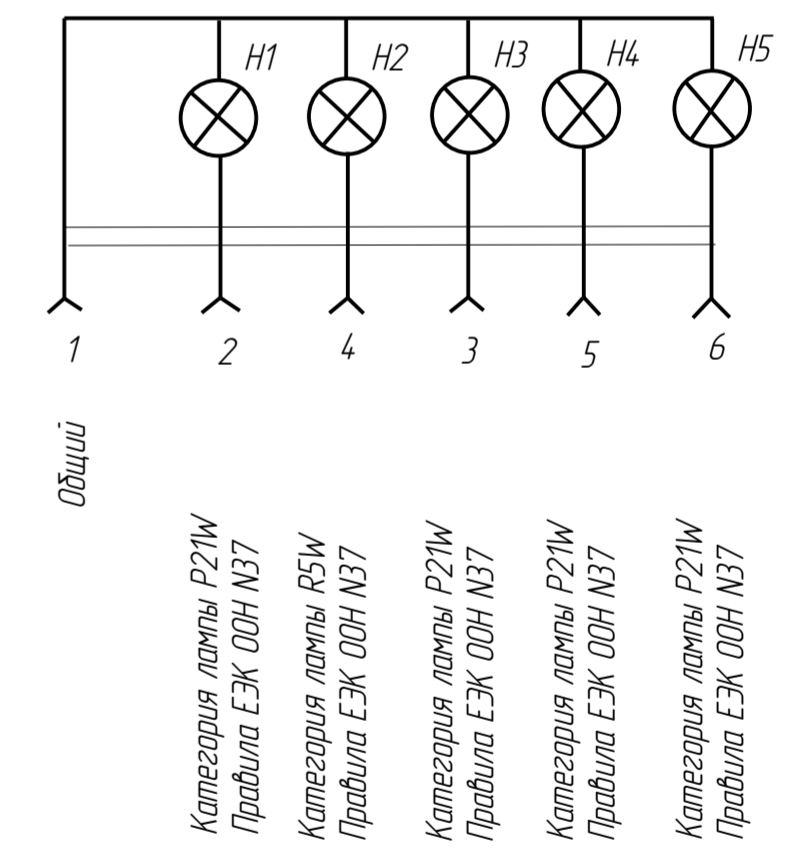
H1 H2 H3 H4 H5

1 2 4 3 5 6

Общий

Категория лампы P21W
Правила ЕЭК ООН N37

Категория лампы R5W
Правила ЕЭК ООН N37

Категория лампы P21W
Правила ЕЭК ООН N37

Категория лампы P21W
Правила ЕЭК ООН N37

Категория лампы P21W
Правила ЕЭК ООН N37